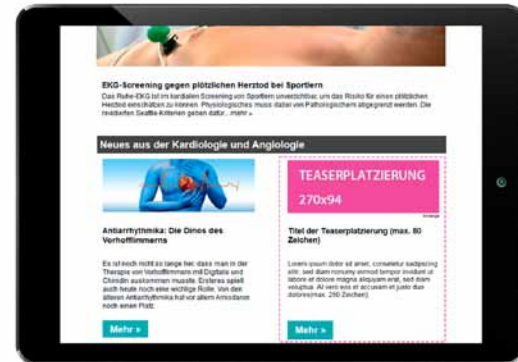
EKG-Screening gegen plötzlichen Herztod bei Sportlern

Das Ruhe-EKG ist im kardialen Screening von Sportlern unverzichtbar, um das Risiko für einen plötzlichen Herztod einschätzen zu können. Physiologisches muss dabei von Pathologischem abgegrenzt werden. Die revidierten Seattle-Kriterien geben dafür... mehr »

Neues aus der Kardiologie und Angiologie

Antiarrhythmika: Die Dinos des Vorhofflimmerns

Es ist noch nicht so lange her, dass man in der Therapie von Vorhofflimmern mit Digitalis und Chinidin auskommen musste. Ersteres spielt auch heute noch eine wichtige Rolle. Von den älteren Antiarrhythmika hat vor allem Amiodaron noch einen Platz.

Mehr »

TEASERPLATZIERUNG

270x94

Anzeige

Titel der Teaserplatzierung (max. 80 Zeichen)

Lorem ipsum dolor sit amet, consetetur sadipscing elitr, sed diam nonumy eirmod tempor invidunt ut labore et dolore magna aliquyam erat, sed diam voluptua. At vero eos et accusam et justo duo dolores(max. 250 Zeichen).

Mehr »